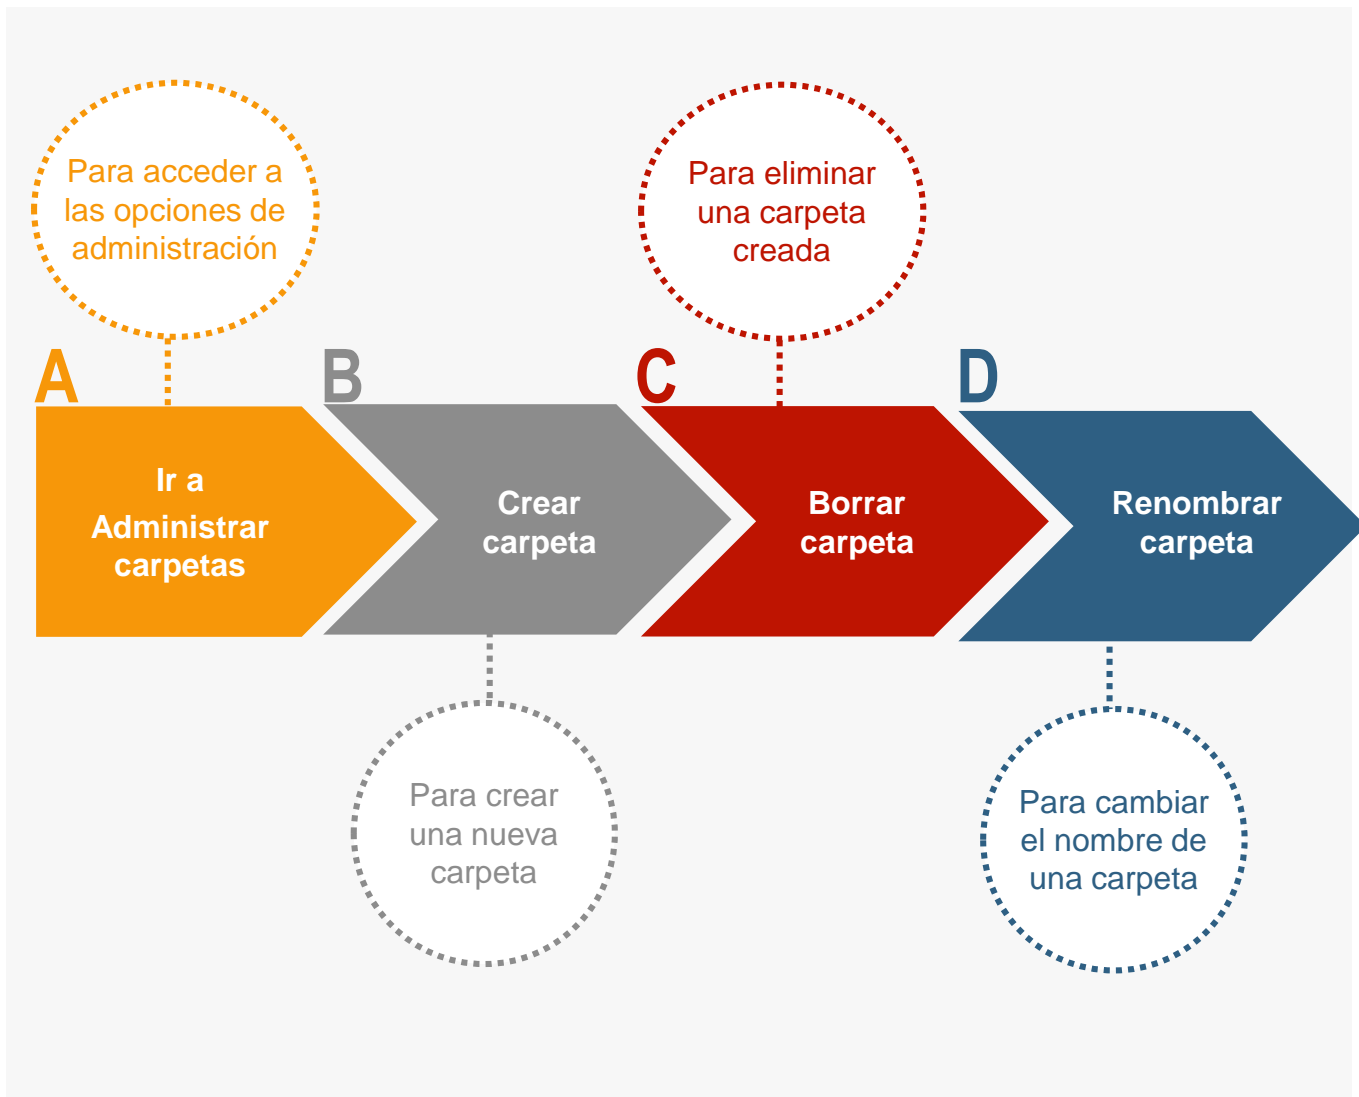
Para acceder a las opciones de administración

Para eliminar una carpeta creada

A

Ir a Administrar carpetas

B

Crear carpeta

C

Borrar carpeta

D

Renombrar carpeta

Para crear una nueva carpeta

Para cambiar el nombre de una carpeta